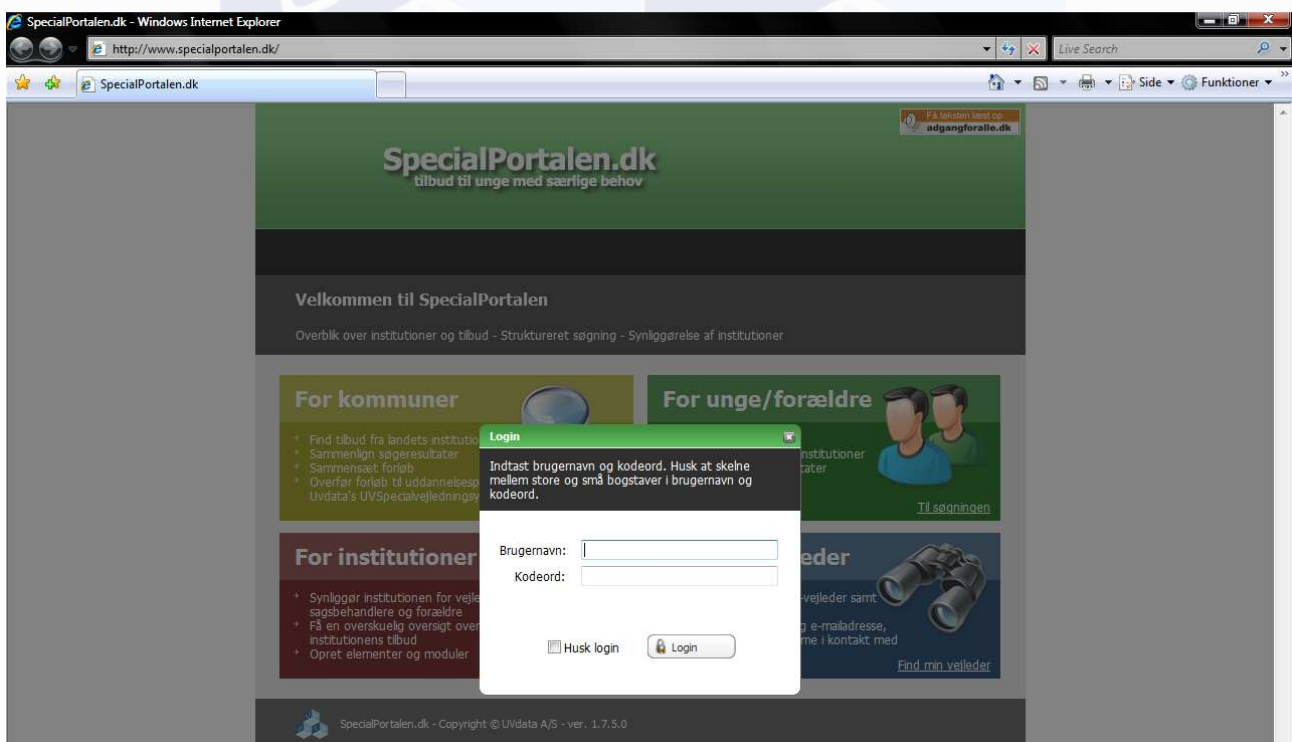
SpecialPortalen.dk - Windows Internet Explorer

http://www.specialportalen.dk/

Live Search

SpecialPortalen.dk

Side ▾ Funktioner ▾

Få teksten læst op adgangforalle.dk

SpecialPortalen.dk
tilbud til unge med særlige behov

Velkommen til SpecialPortalen

Overblik over institutioner og tilbud - Struktureret søgning - Synliggørelse af institutioner

For kommuner

Find tilbud fra landets institutio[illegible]
Sammenlign søgeresultater
Sammensæt forløb
Overfør forløb til uddannelsesp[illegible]
Uvdata's UVSpecialvejledningsy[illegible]

For unge/forældre

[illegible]nstitutioner
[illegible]tater

Til søgningen

For institutioner

Synliggør institutionen for vejle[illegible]
sagsbehandlere og forældre
Få en overskuelig oversigt over
institutionens tilbud
Opret elementer og moduler

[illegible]eder

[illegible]-vejleder samt
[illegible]g e-mailadresse,
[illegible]me i kontakt med

Find min vejleder

Login

Indtast brugernavn og kodeord. Husk at skelne mellem store og små bogstaver i brugernavn og kodeord.

Brugernavn:
Kodeord:

Husk login

Login

SpecialPortalen.dk - Copyright © UVdata A/S - ver. 1.7.5.0